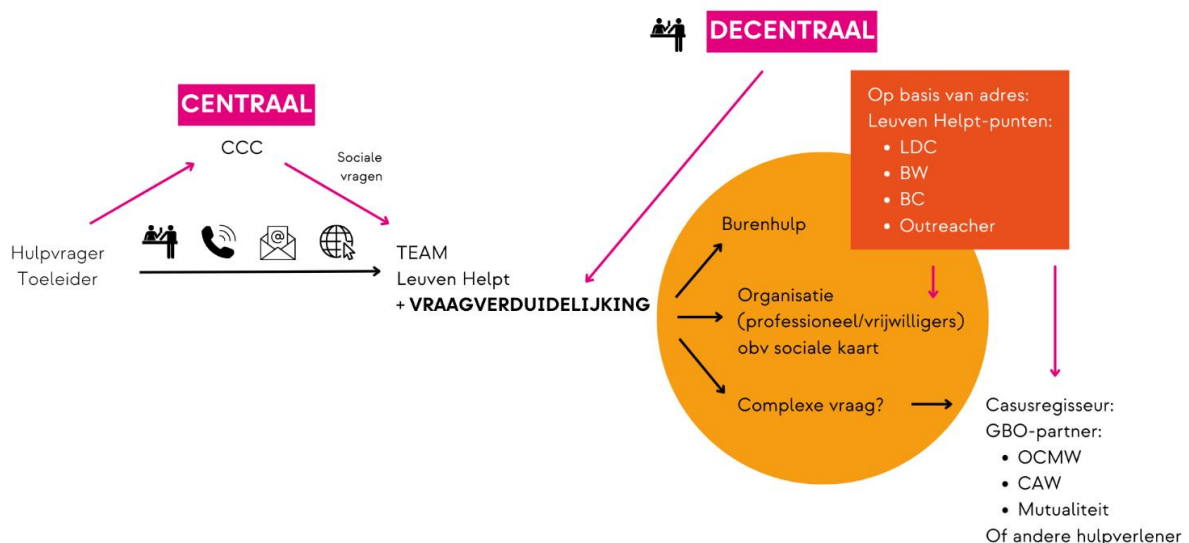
DECENTRAAL

CENTRAAL

CCC

Sociale vragen

Hulpvrager
Toeleider

TEAM
Leuven Helpt
+ VRAAGVERDUIDELIJKING

Op basis van adres:
Leuven Helpt-punten:
- LDC
- BW
- BC
- Outreacher

Burenhulp

Organisatie (professioneel/vrijwilligers) obv sociale kaart

Complexe vraag?

Casusregisseur:
GBO-partner:
- OCMW
- CAW
- Mutualiteit
Of andere hulpverlener